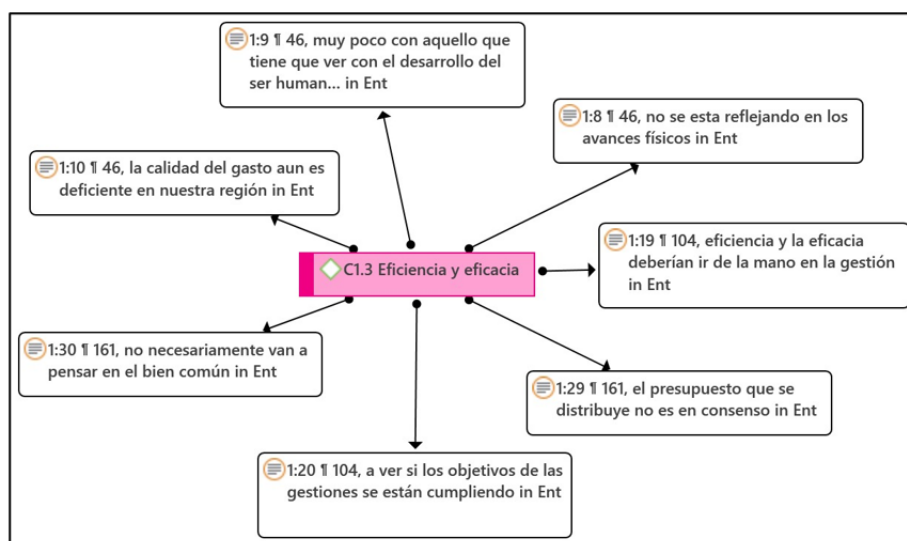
1:9 ¶ 46, muy poco con aquello que tiene que ver con el desarrollo del ser human... in Ent

1:8 ¶ 46, no se esta reflejando en los avances físicos in Ent

1:10 ¶ 46, la calidad del gasto aun es deficiente en nuestra región in Ent

C1.3 Eficiencia y eficacia

1:19 ¶ 104, eficiencia y la eficacia deberían ir de la mano en la gestión in Ent

1:30 ¶ 161, no necesariamente van a pensar en el bien común in Ent

1:29 ¶ 161, el presupuesto que se distribuye no es en consenso in Ent

1:20 ¶ 104, a ver si los objetivos de las gestiones se están cumpliendo in Ent